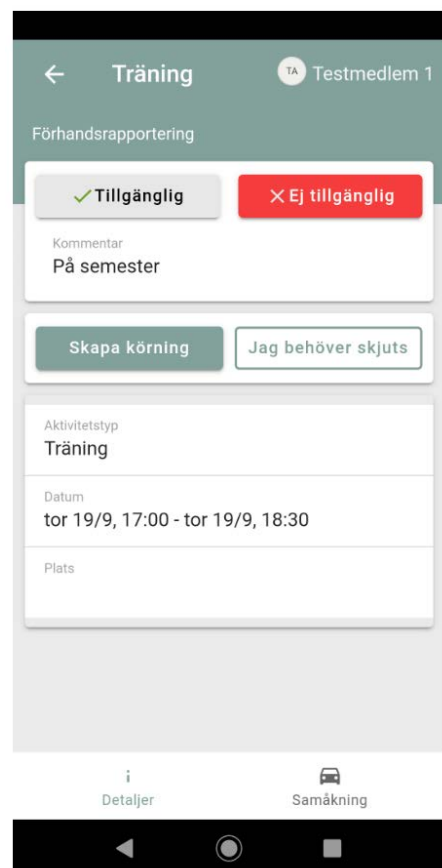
← Träning

TA Testmedlem 1

Förhandsrapportering

✓Tillgänglig

✕ Ej tillgänglig

Kommentar
På semester

Skapa körning

Jag behöver skjuts

Aktivitetstyp
Träning

Datum
tor 19/9, 17:00 - tor 19/9, 18:30

Plats

i
Detaljer

Samåkning